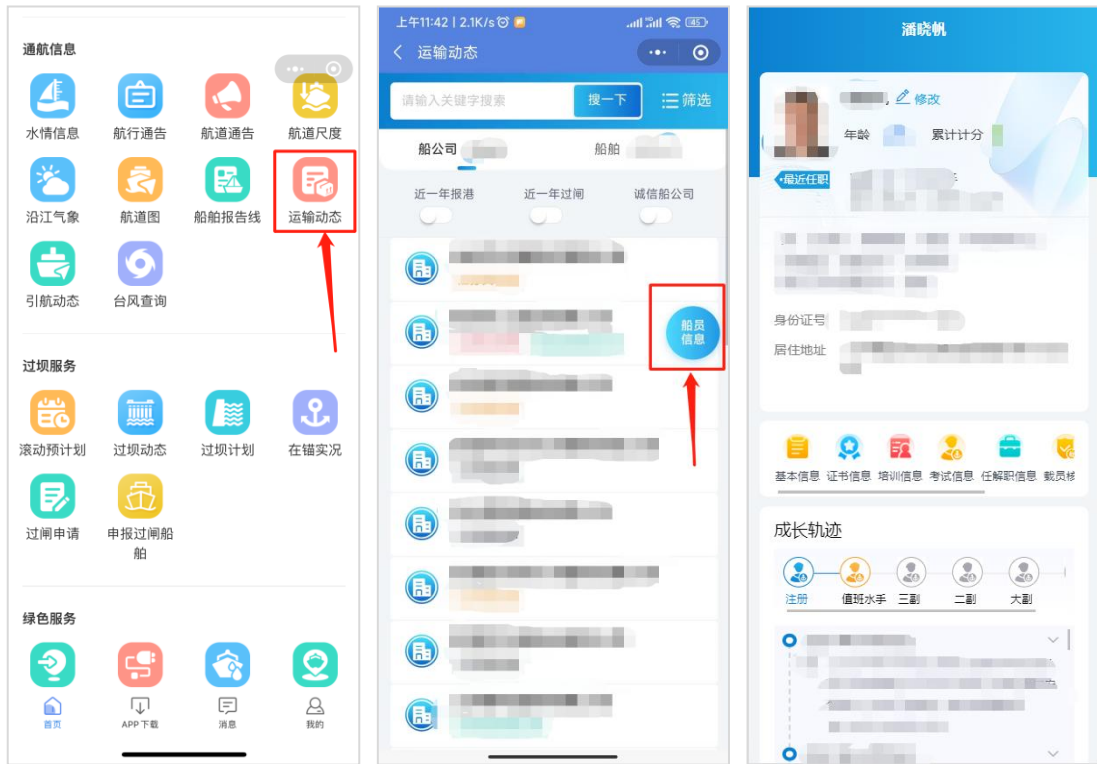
通航信息

水情信息 航行通告 航道通告 航道尺度

沿江气象 航道图 船舶报告线 运输动态

引航动态 台风查询

过坝服务

滚动预计划 过坝动态 过坝计划 在锚实况

过闸申请 申报过闸船舶

绿色服务

首页 APP下载 消息 我的

上午11:42 | 2.1K/s 45

运输动态

请输入关键字搜索 搜一下 筛选

船公司 船舶

近一年报港 近一年过闸 诚信船公司

船员信息

涌晓帆

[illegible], 修改

年龄 累计计分

最近任职

身份证号

居住地址

基本信息 证书信息 培训信息 考试信息 任解职信息 载员核

成长轨迹

注册 值班水手 三副 二副 大副